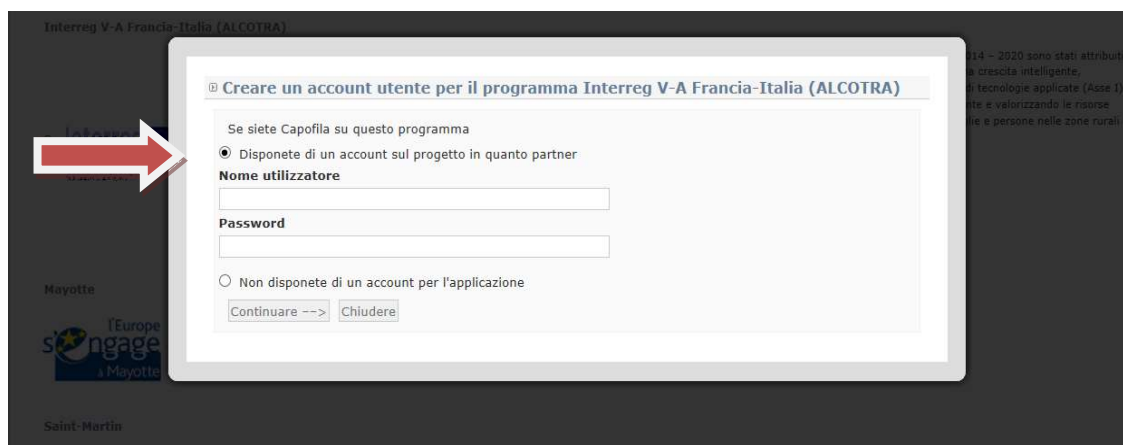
Interreg V-A Francia-Italia (ALCOTRA)

014 – 2020 sono stati attribui
a crescita intelligente,
di tecnologie applicate (Asse I)
nte e valorizzando le risorse
lie e persone nelle zone rurali

Creare un account utente per il programma Interreg V-A Francia-Italia (ALCOTRA)

Se siete Capofila su questo programma

Disponete di un account sul progetto in quanto partner

Nome utilizzatore

Password

Non disponete di un account per l'applicazione

Continuare --> Chiudere

Mayotte

l'Europe
s'engage
à Mayotte

Saint-Martin